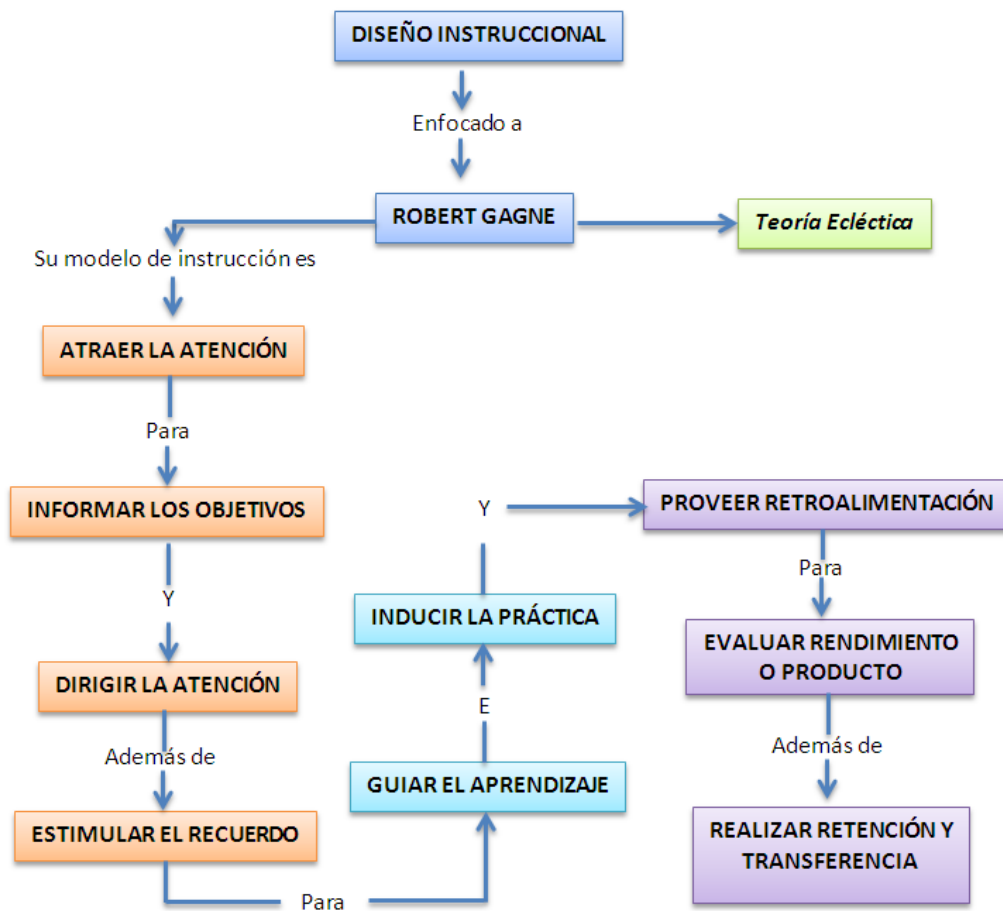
DISEÑO INSTRUCCIONAL

Enfocado a

ROBERT GAGNE

Teoría Ecléctica

Su modelo de instrucción es

ATRAER LA ATENCIÓN

Para

INFORMAR LOS OBJETIVOS

Y

DIRIGIR LA ATENCIÓN

Además de

ESTIMULAR EL RECUERDO

Para

GUIAR EL APRENDIZAJE

E

INDUCIR LA PRÁCTICA

Y

PROVEER RETROALIMENTACIÓN

Para

EVALUAR RENDIMIENTO O PRODUCTO

Además de

REALIZAR RETENCIÓN Y TRANSFERENCIA